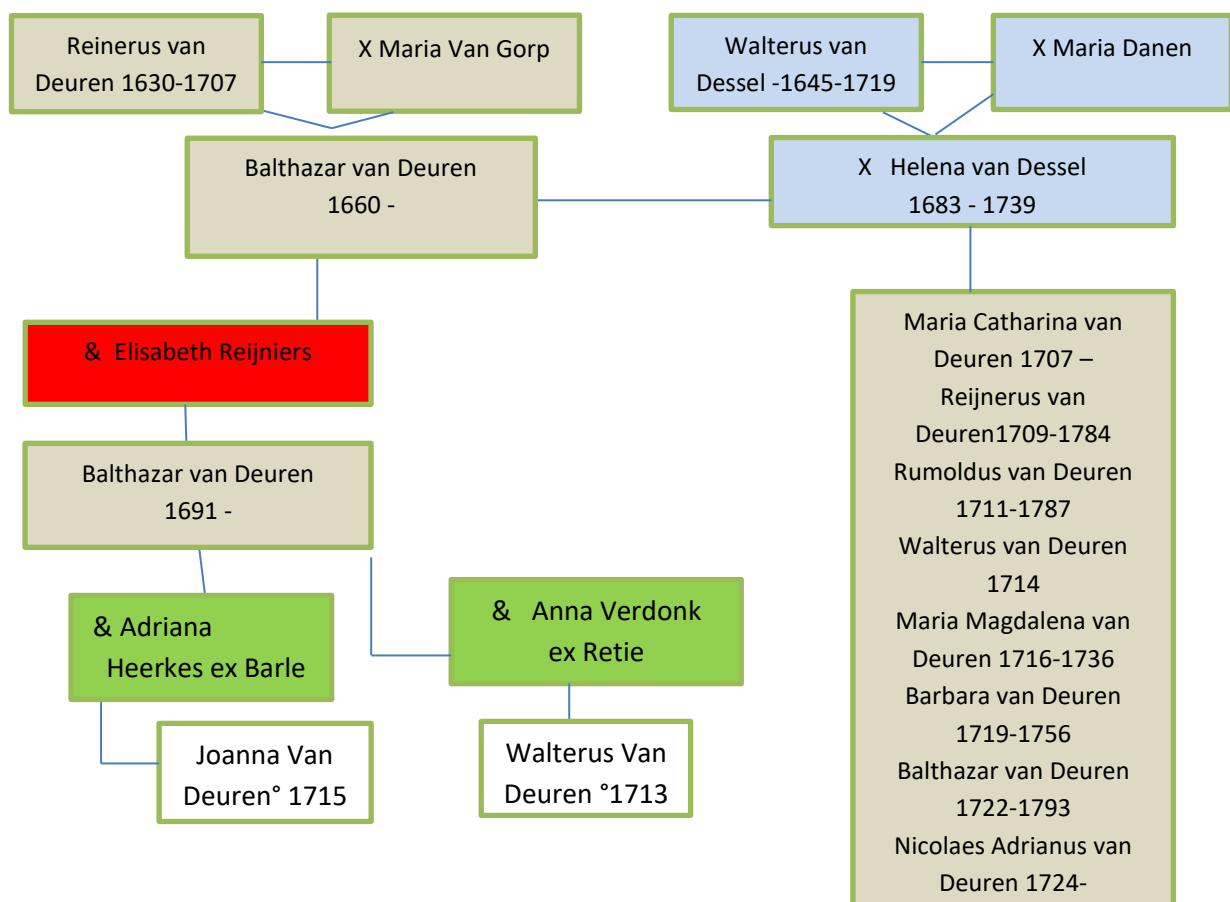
Reinerus van Deuren 1630-1707

X Maria Van Gorp

Walterus van Dessel -1645-1719

X Maria Danen

Balthazar van Deuren 1660 -

X Helena van Dessel 1683 - 1739

& Elisabeth Reijniers

Maria Catharina van Deuren 1707 –
Reijnerus van Deuren1709-1784
Rumoldus van Deuren 1711-1787
Walterus van Deuren 1714
Maria Magdalena van Deuren 1716-1736
Barbara van Deuren 1719-1756
Balthazar van Deuren 1722-1793
Nicolaes Adrianus van Deuren 1724-

Balthazar van Deuren 1691 -

& Adriana Heerkes ex Barle

& Anna Verdonk ex Retie

Joanna Van Deuren° 1715

Walterus Van Deuren °1713